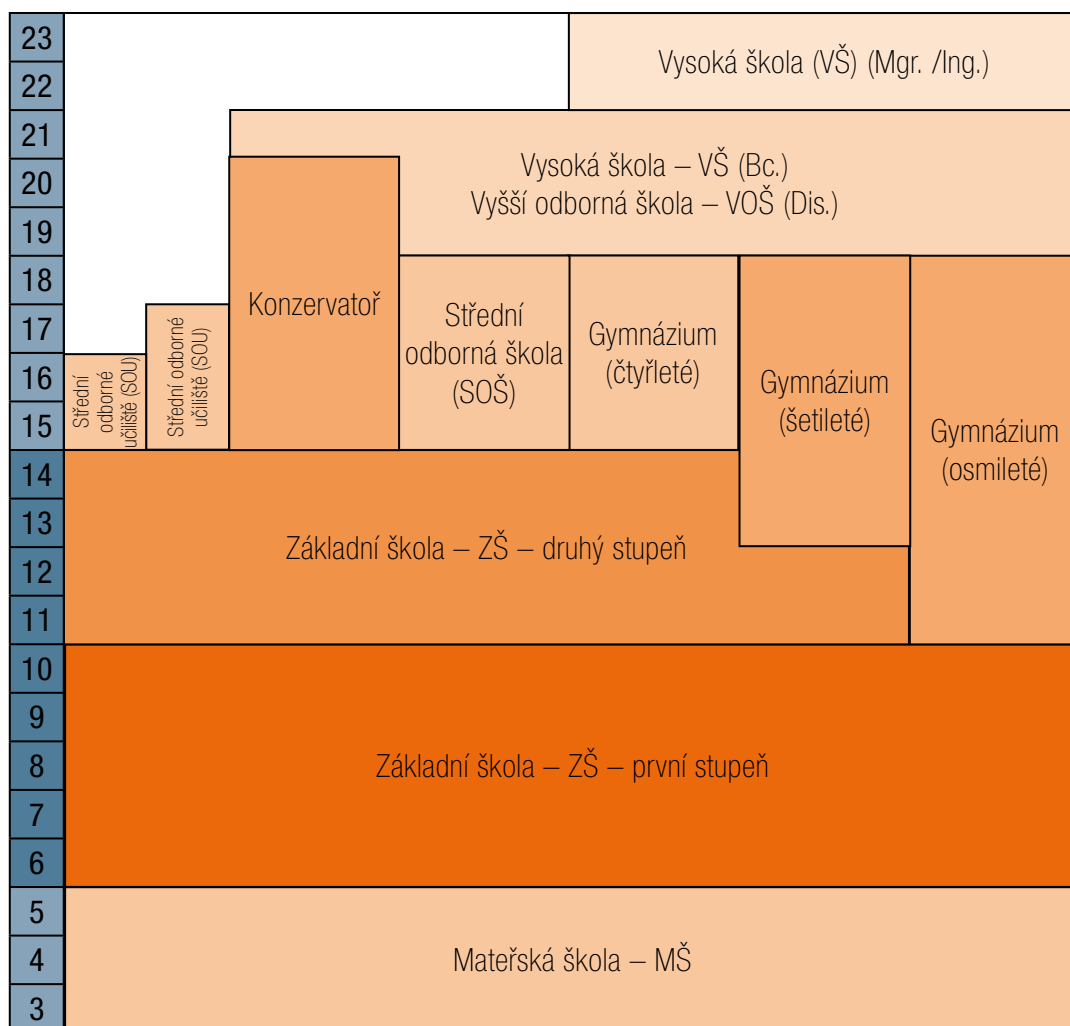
23
22
21
20
19
18
17
16
15
14
13
12
11
10
9
8
7
6
5
4
3

Vysoká škola (VŠ) (Mgr. /Ing.)

Vysoká škola – VŠ (Bc.)
Vyšší odborná škola – VOŠ (Dis.)

Střední odborné učiliště (SOU)

Střední odborné učiliště (SOU)

Konzervatoř

Střední odborná škola (SOŠ)

Gymnázium (čtyřleté)

Gymnázium (šetileté)

Gymnázium (osmileté)

Základní škola – ZŠ – druhý stupeň

Základní škola – ZŠ – první stupeň

Mateřská škola – MŠ